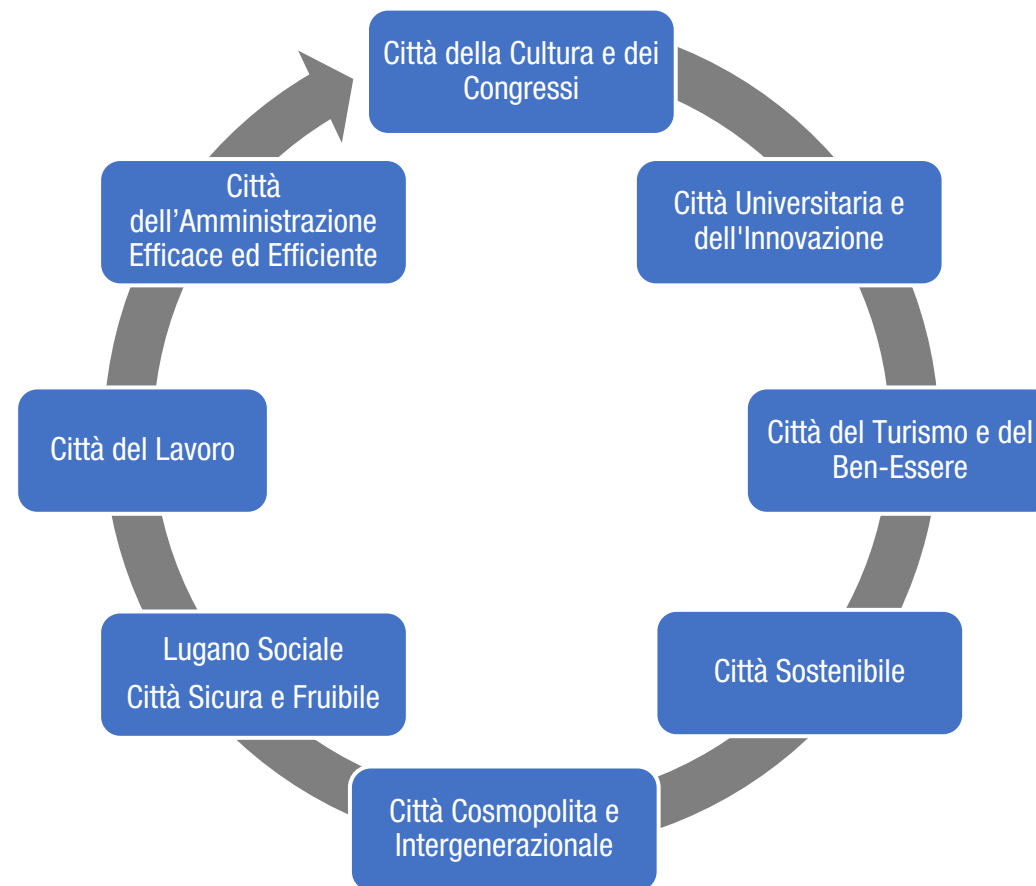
Città della Cultura e dei Congressi

Città Universitaria e dell'Innovazione

Città del Turismo e del Ben-Essere

Città Sostenibile

Città Cosmopolita e Intergenerazionale

Lugano Sociale
Città Sicura e Fruibile

Città del Lavoro

Città dell’Amministrazione Efficace ed Efficiente